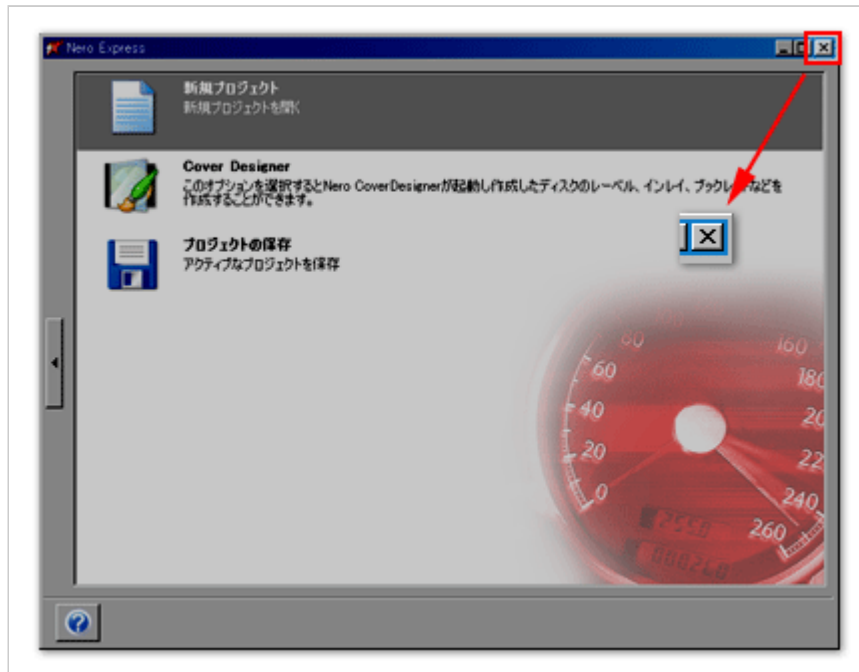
Nero Express

新規プロジェクト
新規プロジェクトを開く

Cover Designer
このオプションを選択するとNero CoverDesignerが起動し作成したディスクのレーベル、インレイ、ブックレ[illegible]などを作成することができます。

プロジェクトの保存
アクティブなプロジェクトを保存

60
80
100
120
140
160
180
200
220
240
260
40
20
0